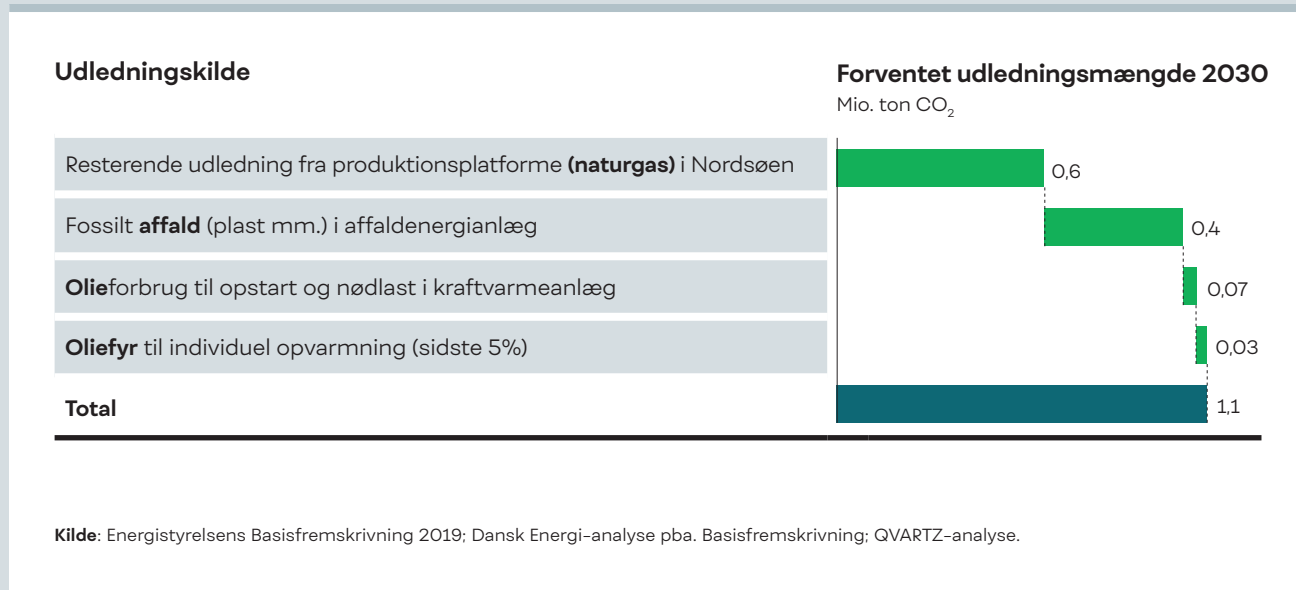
Udledningskilde

Forventet udledningsmængde 2030
Mio. ton $CO_2$

| Udledningskilde | |
|---|---|
| Resterende udledning fra produktionsplatforme **(naturgas)** i Nordsøen | 0,6 |
| Fossilt **affald** (plast mm.) i affaldenergianlæg | 0,4 |
| **Olie**forbrug til opstart og nødlast i kraftvarmeanlæg | 0,07 |
| **Oliefyr** til individuel opvarmning (sidste 5%) | 0,03 |
| **Total** | 1,1 |

**Kilde**: Energistyrelsens Basisfremskrivning 2019; Dansk Energi-analyse pba. Basisfremskrivning; QVARTZ-analyse.